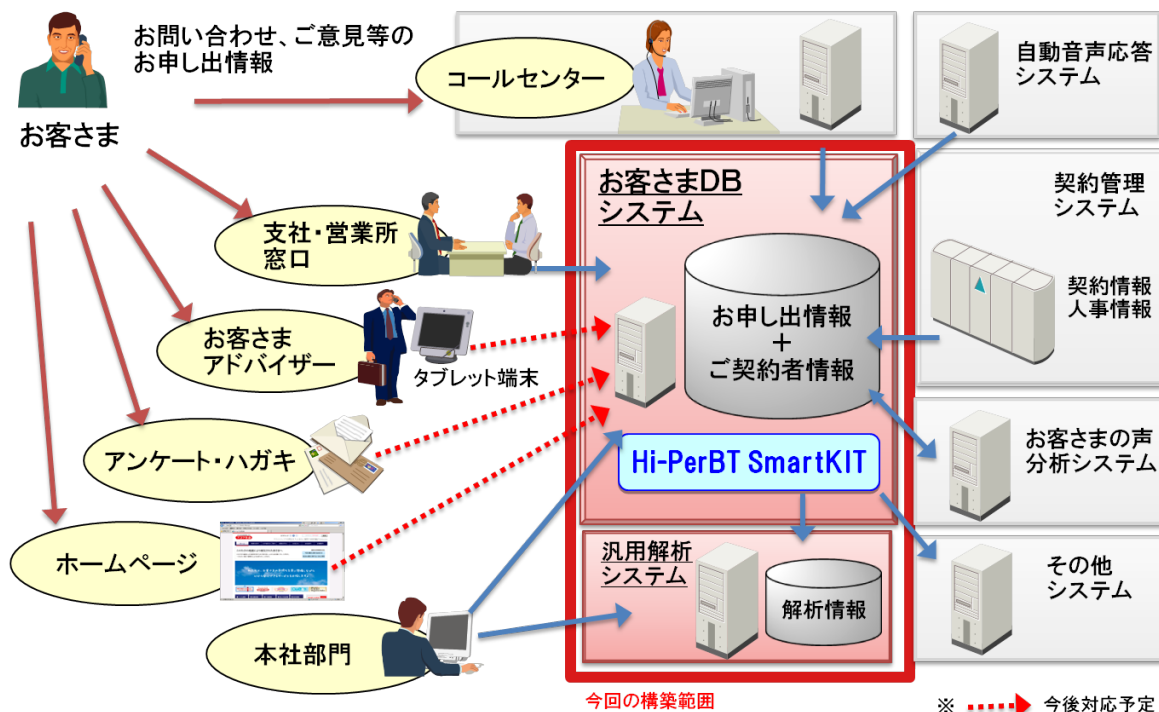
お問い合わせ、ご意見等の
お申し出情報

お客さま

コールセンター

自動音声応答
システム

お客さまDB
システム

契約管理
システム

支社・営業所
窓口

お客さま
アドバイザー

タブレット端末

お申し出情報
＋
ご契約者情報

契約情報
人事情報

アンケート・ハガキ

Hi-PerBT SmartKIT

お客さまの声
分析システム

ホームページ

汎用解析
システム

解析情報

その他
システム

本社部門

今回の構築範囲

※ 今後対応予定